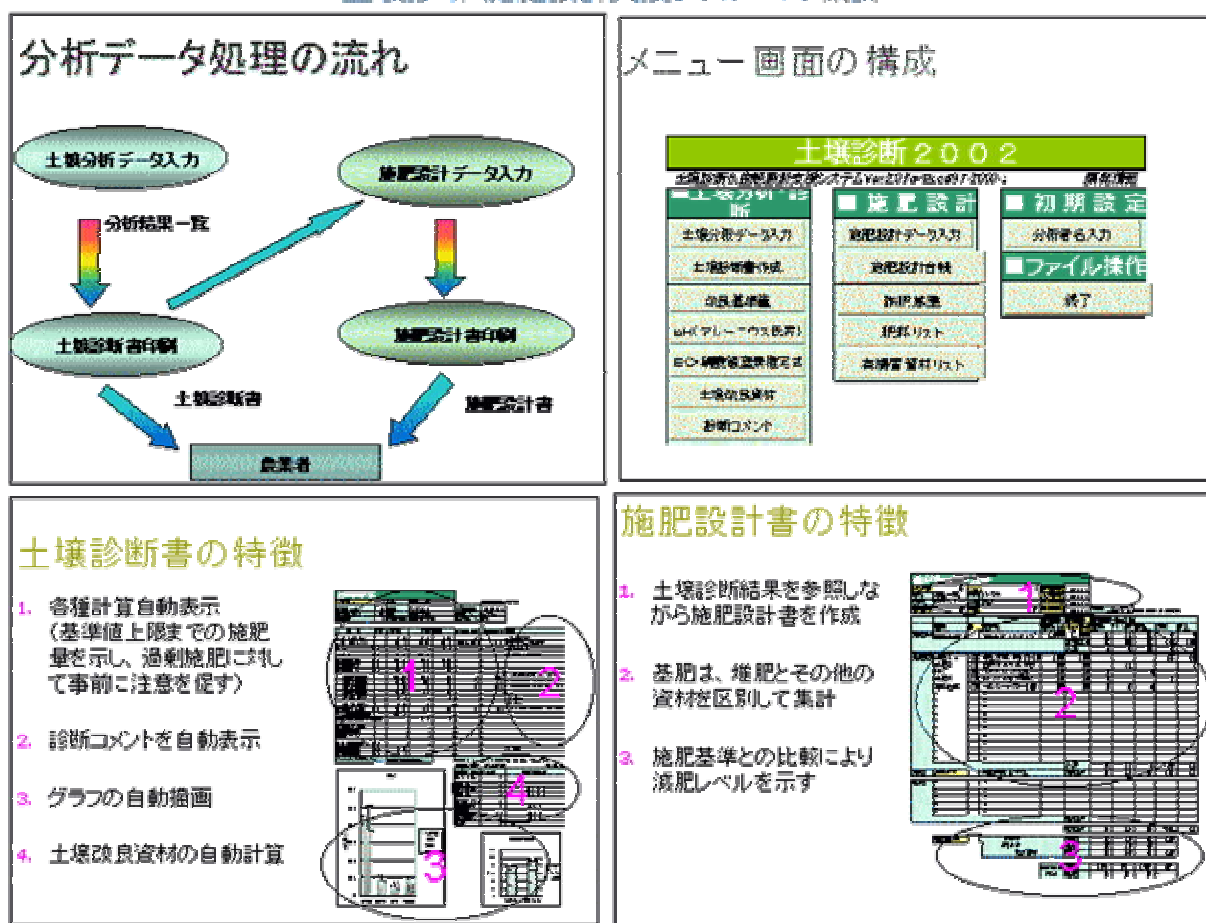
分析データ処理の流れ

土壌分析データ入力

分析結果一覧

施肥設計データ入力

土壌診断書印刷

施肥設計書印刷

土壌診断書

施肥設計書

農業者

メニュー画面の構成

土壌診断２００２

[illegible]

■土壌分析診断

土壌分析データ入力

土壌診断書作成

改良基準値

pH(アルミニウム緩衝)

EC-硝酸態窒素推定式

土壌改良資材

診断コメント

■施肥設計

施肥設計データ入力

施肥設計台帳

施肥基準

肥料リスト

有機質資材リスト

■初期設定

分析者名入力

■ファイル操作

終了

土壌診断書の特徴

1. 各種計算自動表示（基準値上限までの施肥量を示し、過剰施肥に対して事前に注意を促す）

2. 診断コメントを自動表示

3. グラフの自動描画

4. 土壌改良資材の自動計算

1

2

3

4

施肥設計書の特徴

1. 土壌診断結果を参照しながら施肥設計書を作成

2. 基肥は、堆肥とその他の資材を区別して集計

3. 施肥基準との比較により施肥レベルを示す

1

2

3